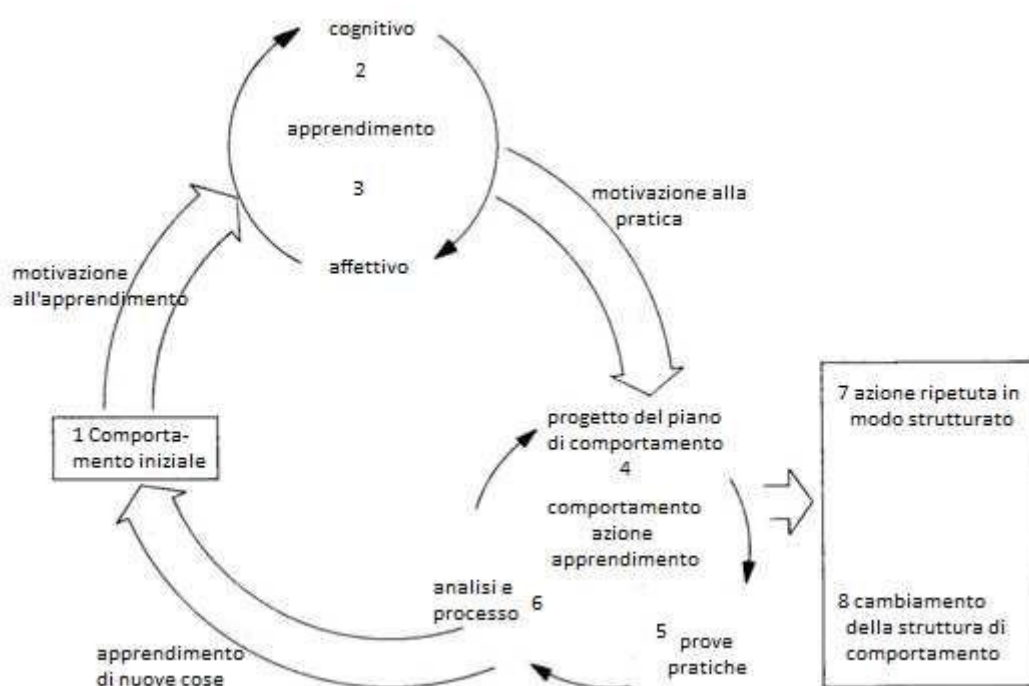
cognitivo

2

apprendimento

3

affettivo

motivazione alla pratica

motivazione all'apprendimento

1 Comportamento iniziale

progetto del piano di comportamento

4

comportamento azione apprendimento

7 azione ripetuta in modo strutturato

8 cambiamento della struttura di comportamento

analisi e processo 6

5 prove pratiche

apprendimento di nuove cose